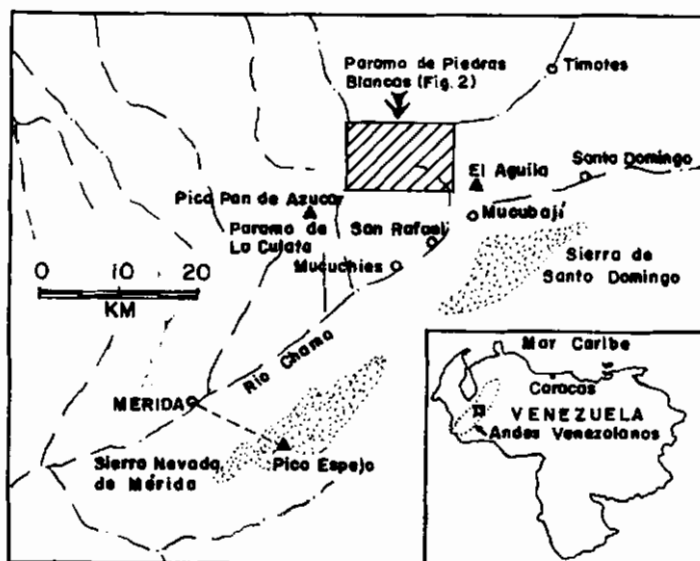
Paramo de Piedras Blancas (Fig. 2)
Timotes
Santo Domingo
El Aguila
Pico Pan de Azucar
Mucubaji
Paramo de La Culata
San Rafael
Sierra de Santo Domingo
Mucuchies
0 10 20
KM
Rio Chama
MERIDA
Sierra Nevada de Mérida
Pico Espejo
Mar Caribe
Caracas
VENEZUELA
Andes Venezolanos